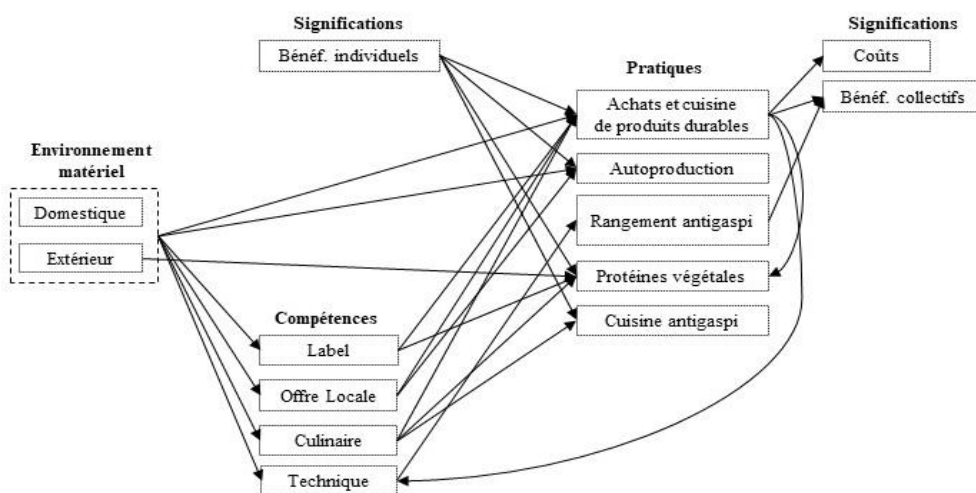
Significations

Bénéf. individuels

Pratiques

Significations

Coûts

Bénéf. collectifs

Achats et cuisine de produits durables

Environnement matériel

Domestique

Extérieur

Autoproduction

Rangement antigaspi

Protéines végétales

Compétences

Cuisine antigaspi

Label

Offre Locale

Culinaire

Technique